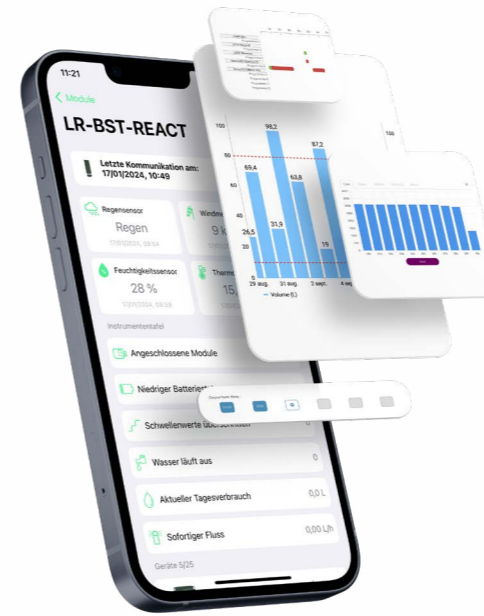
11:21

< Module

LR-BST-REACT

Letzte Kommunikation am: 17/01/2024, 10:49

Regensensor
Regen

Windme
9 k

Feuchtigkeitssensor
28 %

Therm
15,

Instrumententafel

Angeschlossene Module

Niedriger Batterie

Schwellenwerte überschritten

Wasser läuft aus
0

Aktueller Tagesverbrauch
0,0 L

Sofortiger Fluss
0,00 L/h

Geräte 5/25

100
80
60
40
20
0

69,4
98,2
63,8
87,2
26,5
31,9
19

29 aug.
31 aug.
2 sept.
4 se

Volume (L)